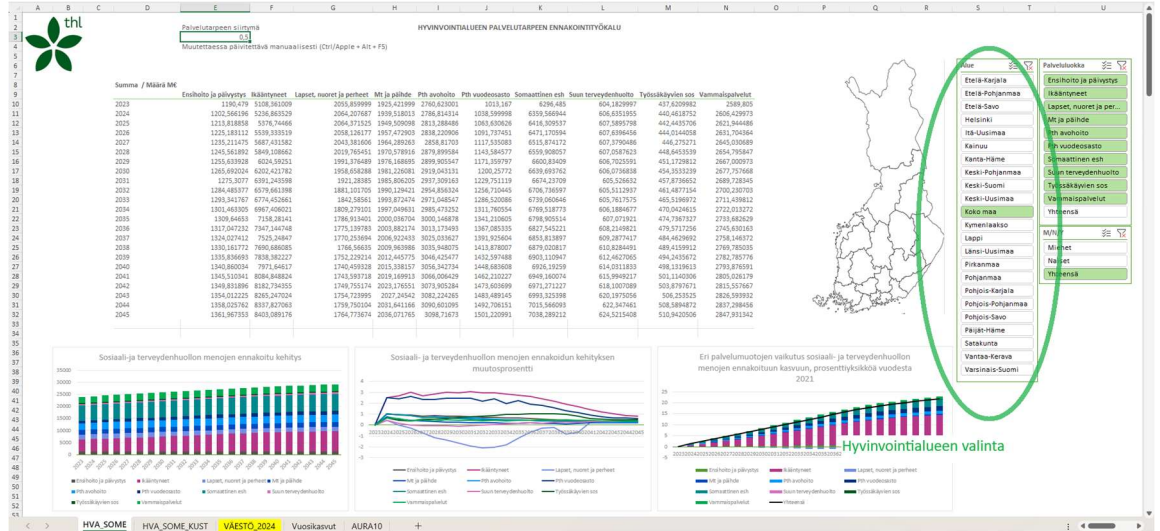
thl

Palvelutarpeen siirtymä
0,5
Muutettaessa päivitettävä manuaalisesti (Ctrl/Apple + Alt + F5)

HYVINVOINTIALUEEN PALVELUTARPEEN ENNAKOINTITYÖKALU

Summa / Määrä M€

| | Ensihoito ja päivystys | Ikääntyneet | Lapset, nuoret ja perheet | Mt ja päihde | Pth avohoito | Pth vuodeosasto | Somaattinen esh | Suun terveydenhuolto | Työssäkäyvien sos | Vammaispalvelut |
|---|---|---|---|---|---|---|---|---|---|---|
| 2023 | 1190,479 | 5108,361009 | 2055,859999 | 1925,421999 | 2760,623001 | 1013,167 | 6296,485 | 604,1829997 | 437,6209982 | 2589,805 |
| 2024 | 1202,566196 | 5236,863529 | 2064,207687 | 1939,518013 | 2786,814314 | 1038,599998 | 6359,566944 | 606,6351955 | 440,4618752 | 2606,429973 |
| 2025 | 1213,818858 | 5376,74466 | 2064,371525 | 1949,509098 | 2813,288868 | 1063,692626 | 6416,309537 | 607,5895798 | 442,4435706 | 2621,944486 |
| 2026 | 1225,183112 | 5539,333519 | 2058,126177 | 1957,472903 | 2838,220906 | 1091,737451 | 6471,170594 | 607,6396456 | 444,0144058 | 2631,704364 |
| 2027 | 1235,211475 | 5687,431582 | 2043,381606 | 1964,289263 | 2858,81703 | 1117,535083 | 6515,874172 | 607,3790486 | 446,275271 | 2645,030689 |
| 2028 | 1245,561892 | 5849,108662 | 2019,765451 | 1970,578916 | 2879,899584 | 1143,584577 | 6559,908057 | 607,0587623 | 448,6453539 | 2654,795847 |
| 2029 | 1255,633928 | 6024,59251 | 1991,376489 | 1976,168695 | 2899,905547 | 1171,359797 | 6600,83409 | 606,7025591 | 451,1729812 | 2667,000973 |
| 2030 | 1265,692024 | 6202,421782 | 1958,658288 | 1981,226081 | 2919,043131 | 1200,25772 | 6639,693762 | 606,0736838 | 454,3533239 | 2677,757668 |
| 2031 | 1275,3077 | 6391,243598 | 1921,28385 | 1985,806205 | 2937,509163 | 1229,751119 | 6674,23709 | 605,526632 | 457,8736652 | 2689,728345 |
| 2032 | 1284,485377 | 6579,661398 | 1881,101705 | 1990,129421 | 2954,856324 | 1256,710445 | 6706,736597 | 605,5112937 | 461,4877154 | 2700,230703 |
| 2033 | 1293,341767 | 6774,452661 | 1842,58561 | 1993,872474 | 2971,048547 | 1286,520086 | 6739,060646 | 605,7617575 | 465,5196972 | 2711,439812 |
| 2034 | 1301,463305 | 6967,406021 | 1809,279101 | 1997,049631 | 2985,471252 | 1311,760554 | 6769,518773 | 606,1884677 | 470,0424615 | 2722,013272 |
| 2035 | 1309,64653 | 7158,28141 | 1786,913401 | 2000,036704 | 3000,146878 | 1341,210605 | 6798,905514 | 607,071921 | 474,7367327 | 2733,682629 |
| 2036 | 1317,047232 | 7347,144748 | 1775,139783 | 2003,882174 | 3013,173493 | 1367,085335 | 6827,545221 | 608,2149821 | 479,5717256 | 2745,630163 |
| 2037 | 1324,027412 | 7525,24847 | 1770,253694 | 2006,922433 | 3025,033627 | 1391,925604 | 6853,813897 | 609,2877417 | 484,4629692 | 2758,146372 |
| 2038 | 1330,161772 | 7690,686085 | 1766,56635 | 2009,963986 | 3035,948075 | 1413,878007 | 6879,020817 | 610,8284491 | 489,4159912 | 2769,785035 |
| 2039 | 1335,836693 | 7838,382227 | 1752,229214 | 2012,445775 | 3046,425477 | 1432,597488 | 6903,110947 | 612,4627065 | 494,2435672 | 2782,785776 |
| 2040 | 1340,860034 | 7971,64617 | 1740,459328 | 2015,338157 | 3056,342734 | 1448,683608 | 6926,19259 | 614,0311833 | 498,1319613 | 2793,876591 |
| 2041 | 1345,510341 | 8084,848824 | 1743,593718 | 2019,16993 | 3066,006429 | 1462,210227 | 6949,160074 | 615,9949217 | 501,1140306 | 2805,026179 |
| 2042 | 1349,831896 | 8182,734355 | 1749,755174 | 2023,176551 | 3073,905284 | 1473,603699 | 6971,271127 | 618,1007089 | 503,8797671 | 2815,557667 |
| 2043 | 1354,012225 | 8265,247024 | 1754,723995 | 2027,24542 | 3082,224265 | 1483,489145 | 6993,325398 | 620,1975056 | 506,25325 | 2826,593932 |
| 2044 | 1358,025762 | 8337,827063 | 1759,750104 | 2031,641166 | 3090,601095 | 1492,708151 | 7015,566093 | 622,347461 | 508,5894872 | 2837,298456 |
| 2045 | 1361,967353 | 8403,089176 | 1764,773674 | 2036,071765 | 3098,71673 | 1501,220991 | 7038,289212 | 624,5215408 | 510,9420506 | 2847,931342 |

Alue
Etelä-Karjala
Etelä-Pohjanmaa
Etelä-Savo
Helsinki
Itä-Uusimaa
Kainuu
Kanta-Häme
Keski-Pohjanmaa
Keski-Suomi
Keski-Uusimaa
Koko maa
Kymenlaakso
Lappi
Länsi-Uusimaa
Pirkanmaa
Pohjanmaa
Pohjois-Karjala
Pohjois-Pohjanmaa
Pohjois-Savo
Päijät-Häme
Satakunta
Vantaa-Kerava
Varsinais-Suomi

Palveluluokka
Ensihoito ja päivystys
Ikääntyneet
Lapset, nuoret ja per...
Mt ja päihde
Pth avohoito
Pth vuodeosasto
Somaattinen esh
Suun terveydenhuolto
Työssäkäyvien sos
Vammaispalvelut
Yhteensä

M/N/Y
Miehet
Naiset
Yhteensä

Sosiaali-ja terveydenhuollon menojen ennakoitu kehitys
35000
30000
25000
20000
15000
10000
5000
0
Ensihoito ja päivystys Ikääntyneet Lapset, nuoret ja perheet Mt ja päihde Pth avohoito Pth vuodeosasto Somaattinen esh Suun terveydenhuolto Työssäkäyvien sos Vammaispalvelut

Sosiaali- ja terveydenhuollon menojen ennakoidun kehityksen muutosprosentti
Ensihoito ja päivystys Ikääntyneet Lapset, nuoret ja perheet Mt ja päihde Pth avohoito Pth vuodeosasto Somaattinen esh Suun terveydenhuolto Työssäkäyvien sos Vammaispalvelut

Eri palvelumuotojen vaikutus sosiaali- ja terveydenhuollon menojen ennakoituun kasvuun, prosenttiyksikköä vuodesta 2021
Ensihoito ja päivystys Ikääntyneet Lapset, nuoret ja perheet Mt ja päihde Pth avohoito Pth vuodeosasto Somaattinen esh Suun terveydenhuolto Työssäkäyvien sos Vammaispalvelut Yhteensä

Hyvinvointialueen valinta

HVA_SOME HVA_SOME_KUST VÄESTÖ_2024 Vuosikasvut AURA10 +